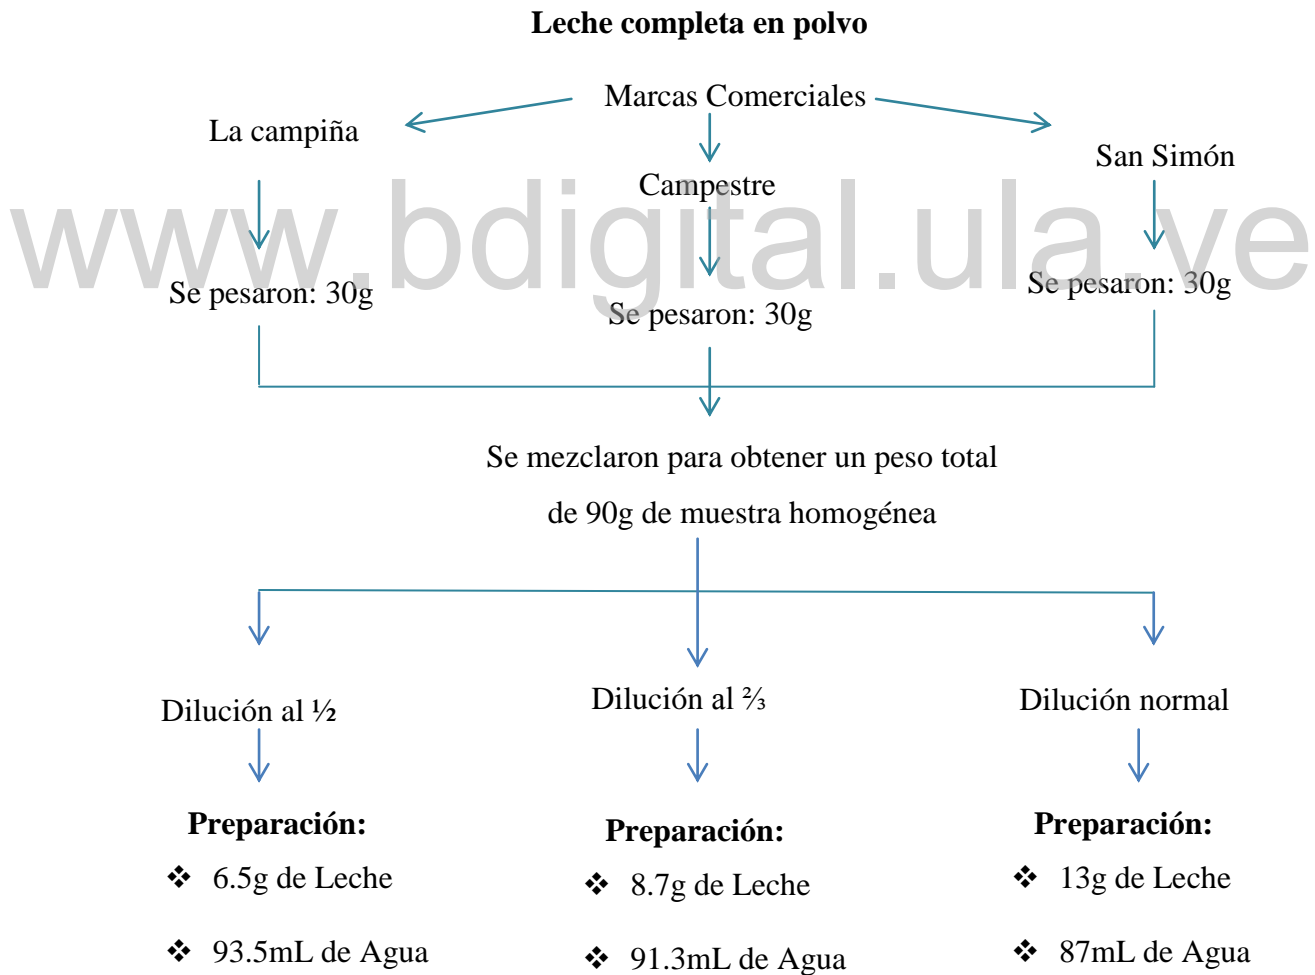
Leche completa en polvo

Marcas Comerciales

La campiña

Campestre

San Simón

www.bdigital.ula.ve

Se pesaron: 30g

Se pesaron: 30g

Se pesaron: 30g

Se mezclaron para obtener un peso total de 90g de muestra homogénea

Dilución al ½

Preparación:

❖ 6.5g de Leche

❖ 93.5mL de Agua

Dilución al ⅔

Preparación:

❖ 8.7g de Leche

❖ 91.3mL de Agua

Dilución normal

Preparación:

❖ 13g de Leche

❖ 87mL de Agua